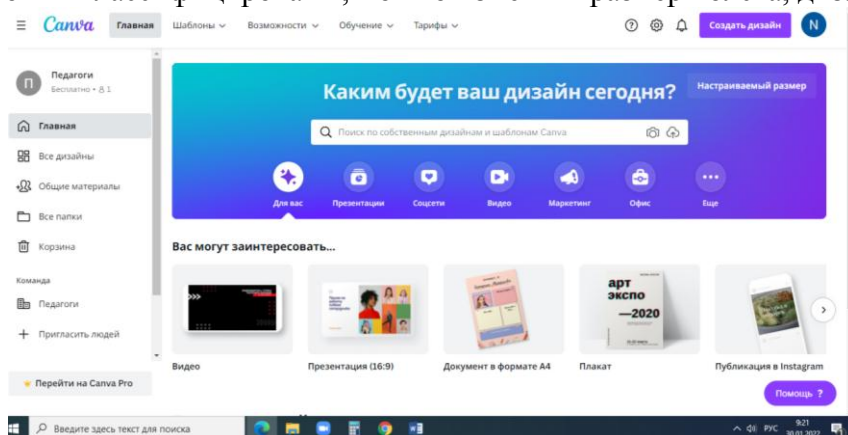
Canva Главная Шаблоны Возможности Обучение Тарифы Создать дизайн N

П Педагоги Бесплатно • 1

Главная
Все дизайны
Общие материалы
Все папки
Корзина

Команда
Педагоги
Пригласить людей

Перейти на Canva Pro

Каким будет ваш дизайн сегодня?

Настраиваемый размер

Поиск по собственным дизайнам и шаблонам Canva

Для вас Презентации Соцсети Видео Маркетинг Офис Еще

Вас могут заинтересовать...

арт экспо —2020

Видео Презентация (16:9) Документ в формате A4 Плакат Публикация в Instagram

Помощь ?

Введите здесь текст для поиска

РУС 9:21 30.01.2022